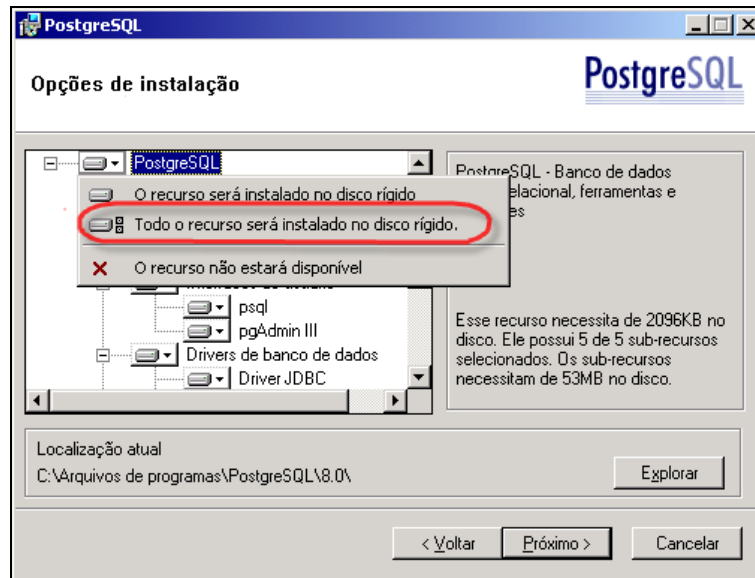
PostgreSQL

Opções de instalação

PostgreSQL

PostgreSQL

O recurso será instalado no disco rígido

Todo o recurso será instalado no disco rígido.

O recurso não estará disponível

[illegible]

psql

pgAdmin III

Drivers de banco de dados

Driver JDBC

PostgreSQL - Banco de dados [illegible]elacional, ferramentas e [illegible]es

Esse recurso necessita de 2096KB no disco. Ele possui 5 de 5 sub-recursos selecionados. Os sub-recursos necessitam de 53MB no disco.

Localização atual

C:\Arquivos de programas\PostgreSQL\8.0\

Explorar

< Voltar

Próximo >

Cancelar